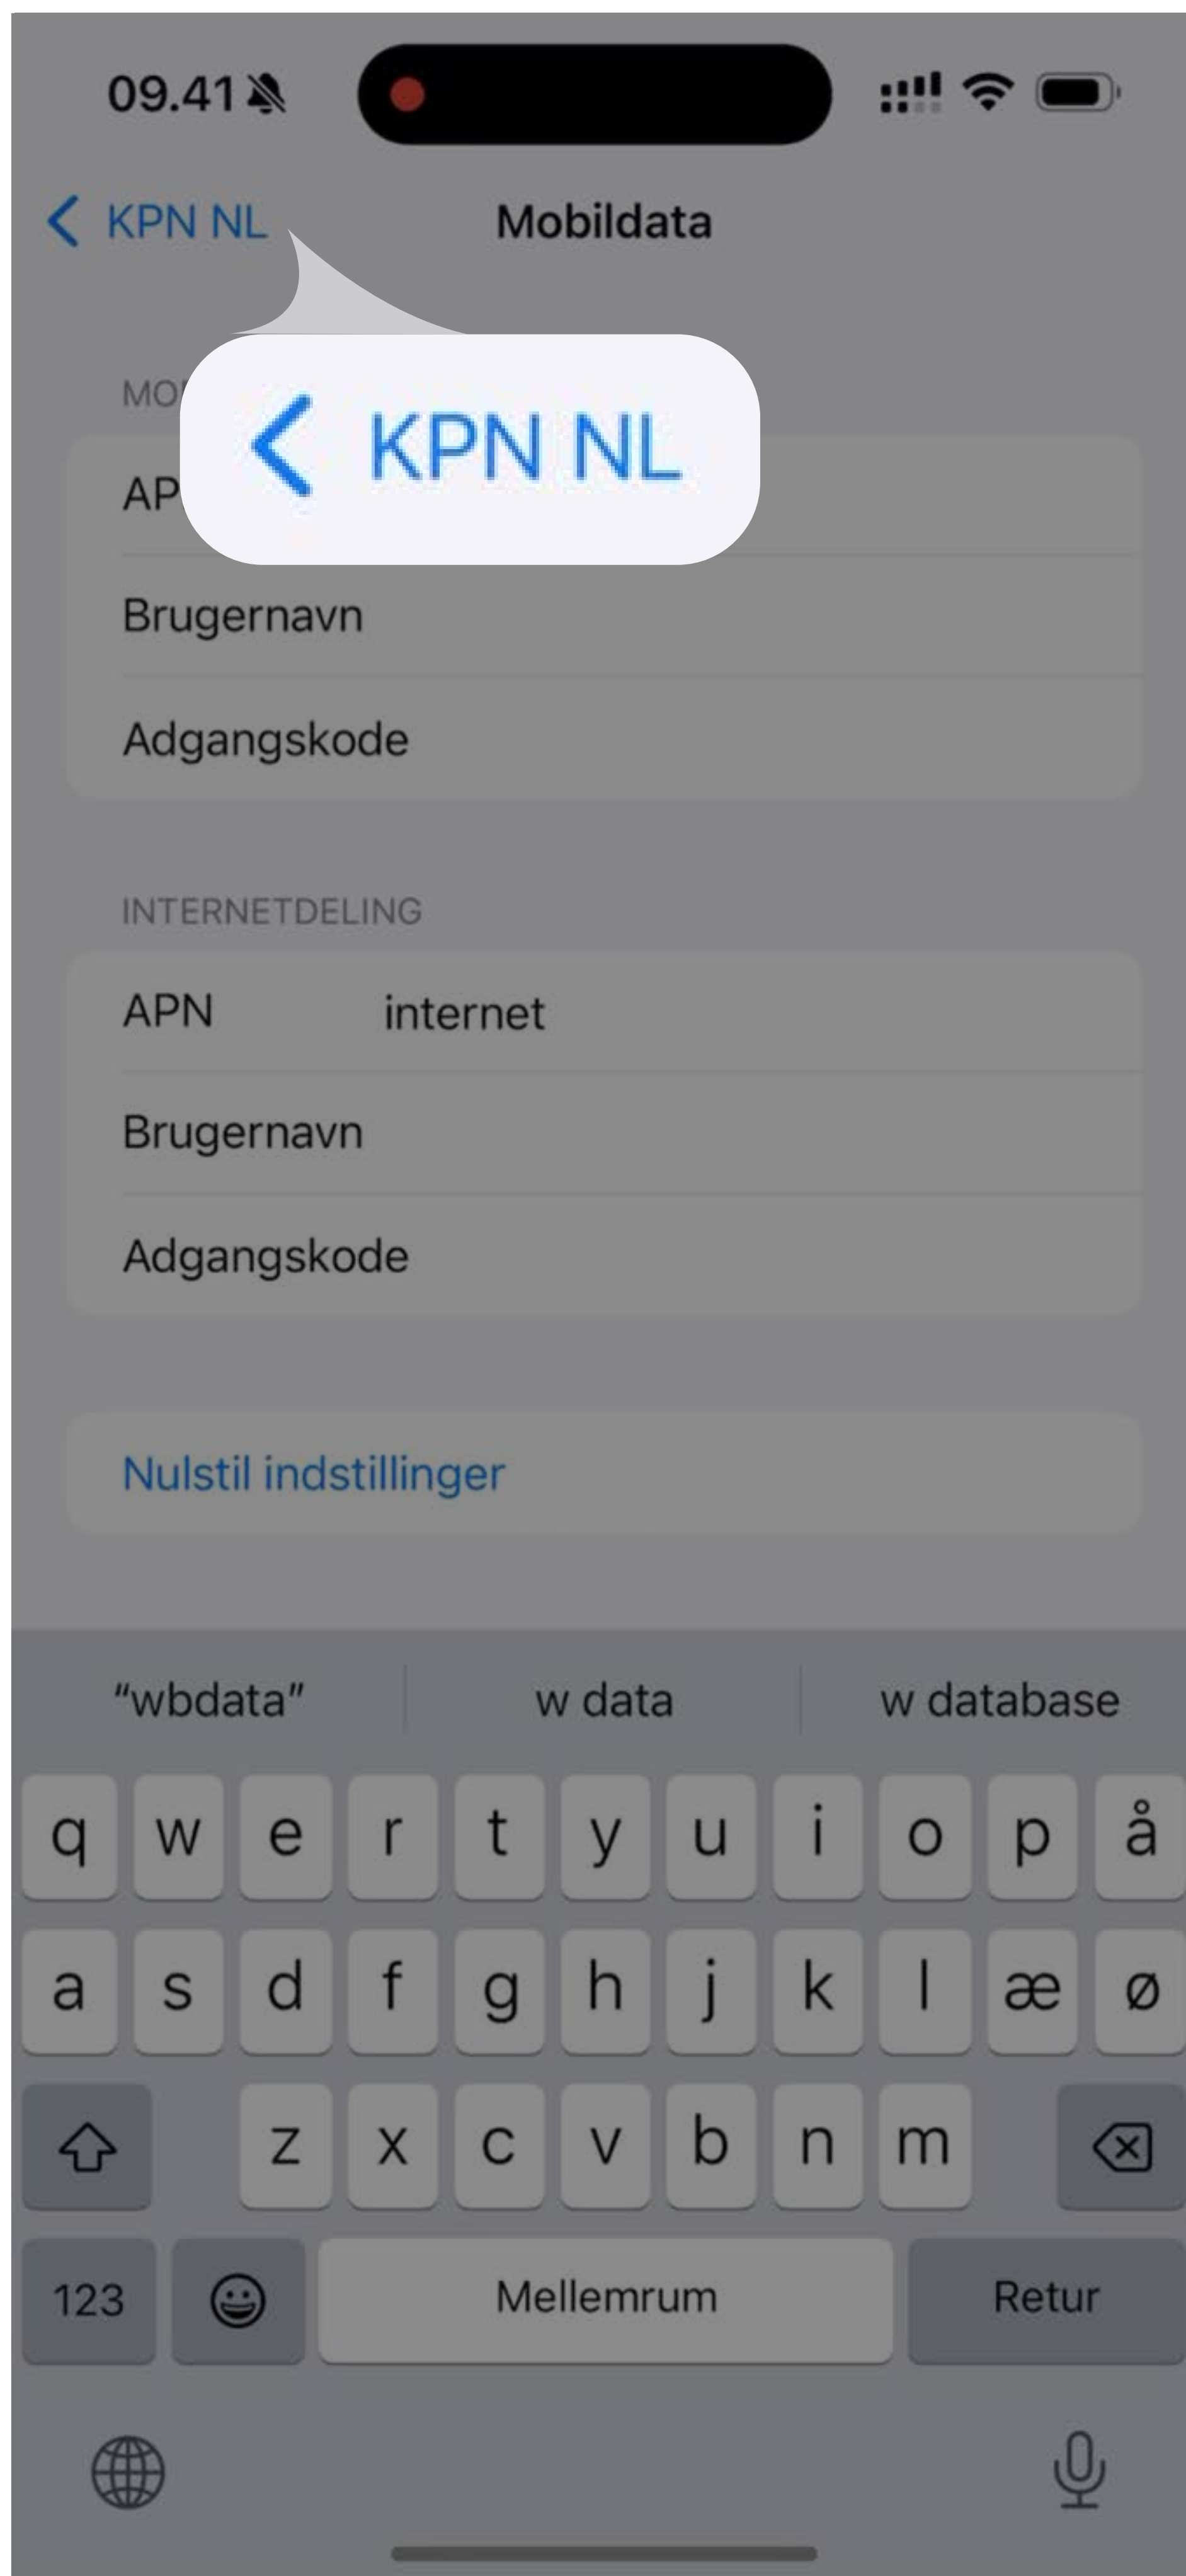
09.41

KPN NL Mobildata

MO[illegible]

KPN NL

AP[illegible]

Brugernavn

Adgangskode

INTERNETDELING

APN internet

Brugernavn

Adgangskode

Nulstil indstillinger

"wbdata" w data w database

q w e r t y u i o p å

a s d f g h j k l æ ø

z x c v b n m

123 Mellemrum Retur